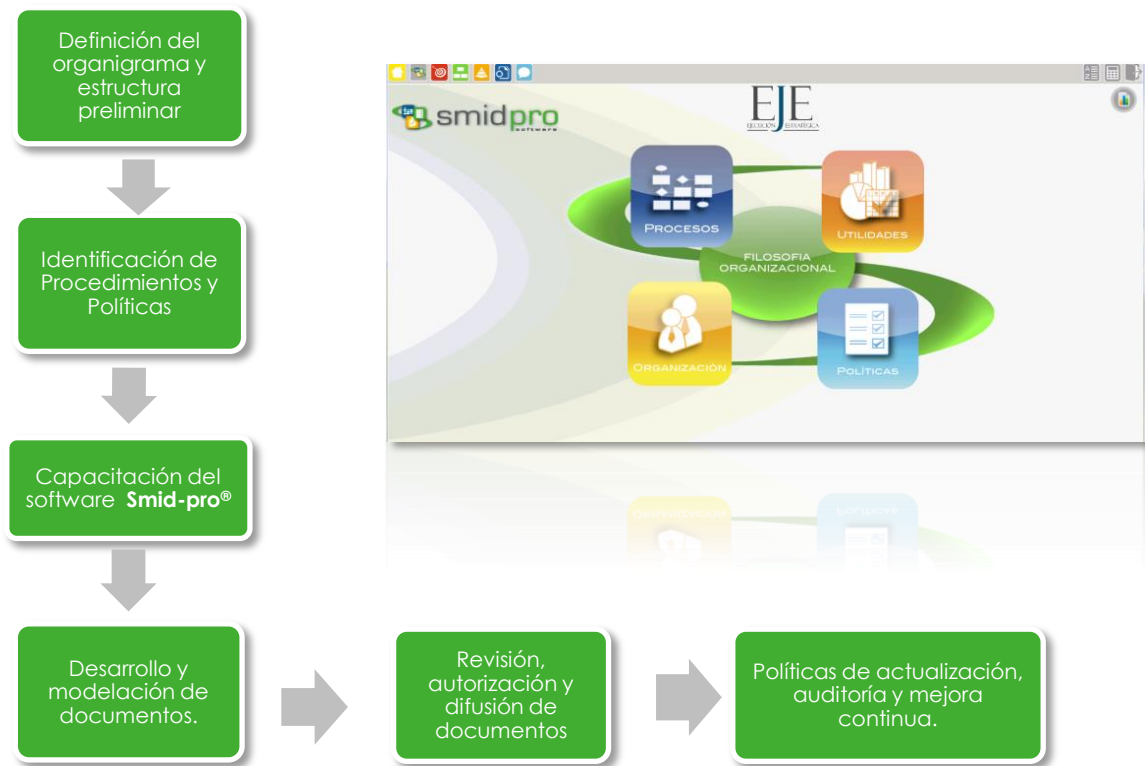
Definición del organigrama y estructura preliminar

Identificación de Procedimientos y Políticas

Capacitación del software **Smid-pro®**

Desarrollo y modelación de documentos.

Revisión, autorización y difusión de documentos

Políticas de actualización, auditoría y mejora continua.

smidpro software

EJE
EJECUCIÓN ESTRATÉGICA

PROCESOS

UTILIDADES

FILOSOFIA ORGANIZACIONAL

ORGANIZACIÓN

POLÍTICAS